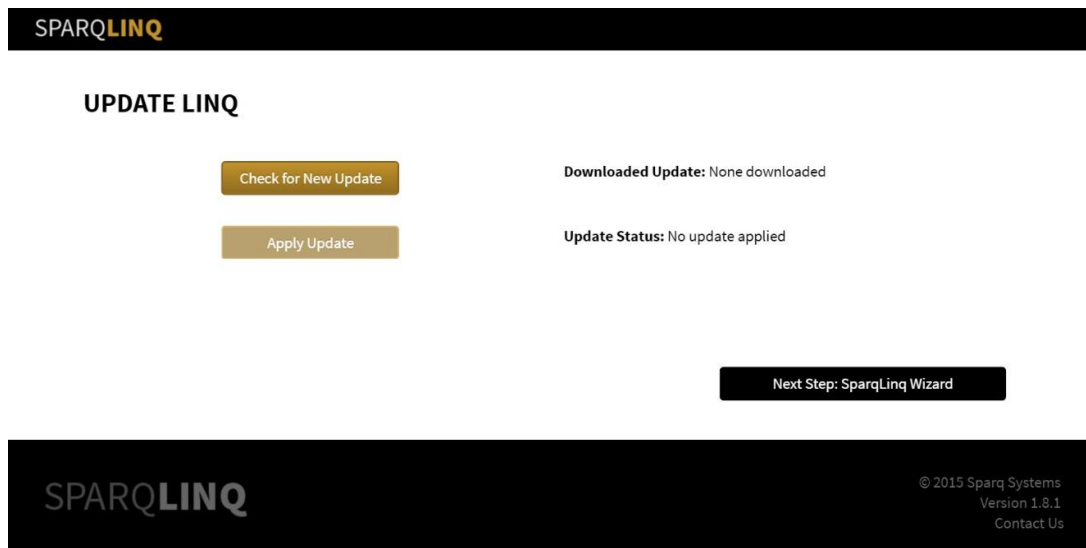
SPARQLINQ

UPDATE LINQ

Check for New Update

Downloaded Update: None downloaded

Apply Update

Update Status: No update applied

Next Step: SparqLinq Wizard

SPARQLINQ

© 2015 Sparq Systems
Version 1.8.1
Contact Us